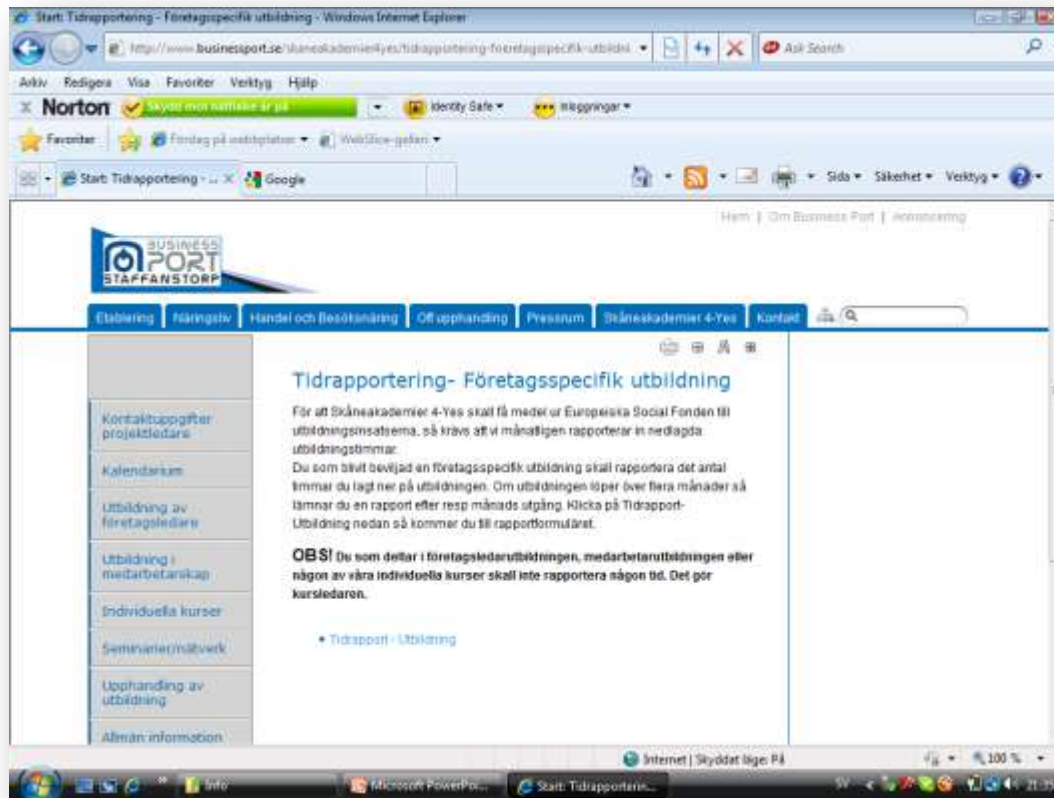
Start: Tidrapportering - Företagsspecifik utbildning - Windows Internet Explorer

http://www.businessport.se/skaneakademien4yes/tidrapportering-foretagsspecifik-utbildni

Ask Search

Arkiv Redigera Visa Favoriter Verktyg Hjälp

Norton Skydd mot nätfiske är på

Identity Safe

Inloggningar

Favoriter

Förslag på webbplatser

WebSlice-galleri

Start: Tidrapportering - ...

Google

Sida Säkerhet Verktyg

Hem | Om Business Port | Annonsering

BUSINESS PORT STAFFANSTORP

Etablering Näringsliv Handel och Besöksnäring Off upphandling Pressrum Skåneakademier 4-Yes Kontakt

Tidrapportering- Företagsspecifik utbildning

För att Skåneakademier 4-Yes skall få medel ur Europeiska Social Fonden till utbildningsinsatserna, så krävs att vi månatligen rapporterar in nedlagda utbildningstimmar.
Du som blivit beviljad en företagsspecifik utbildning skall rapportera det antal timmar du lagt ner på utbildningen. Om utbildningen löper över flera månader så lämnar du en rapport efter resp månads utgång. Klicka på Tidrapport-Utbildning nedan så kommer du till rapportformuläret.

OBS! Du som deltar i företagsledarutbildningen, medarbetarutbildningen eller någon av våra individuella kurser skall inte rapportera någon tid. Det gör kursledaren.

• Tidrapport - Utbildning

Kontaktuppgifter projektledare

Kalendarium

Utbildning av företagsledare

Utbildning i medarbetarskap

Individuella kurser

Seminarier/nätverk

Upphandling av utbildning

Allmän information

Internet | Skyddat läge: På

100 %

Info

Microsoft PowerPoi...

Start: Tidrapporterin...